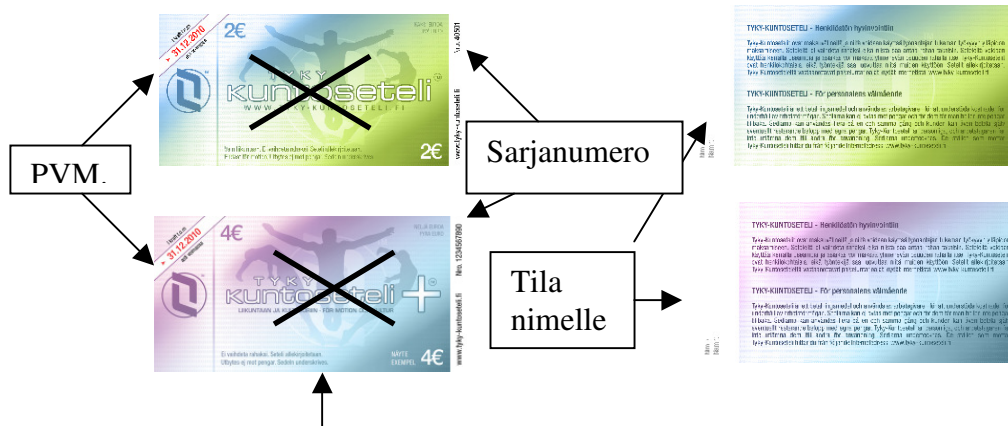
PVM.

Sarjanumero

Tila nimelle

2€
31.12.2010
TYKY
kuntoseteli
WWW.TYKY-KUNTOSETELI.FI
2€
www.tyky-kuntoseteli.fi

4€
31.12.2010
TYKY
kuntoseteli +
Ei vaihdeta rahaksi. Seteli allekirjoitetaan.
NÄYTE
EXEMPEL
4€
www.tyky-kuntoseteli.fi
Nro. 1234567890

TYKY-KUNTOSETELI - Henkilöstön hyvinvointiin

TYKY-KUNTOSETELI - För personalens välmående

TYKY-KUNTOSETELI - Henkilöstön hyvinvointiin

TYKY-KUNTOSETELI - För personalens välmående